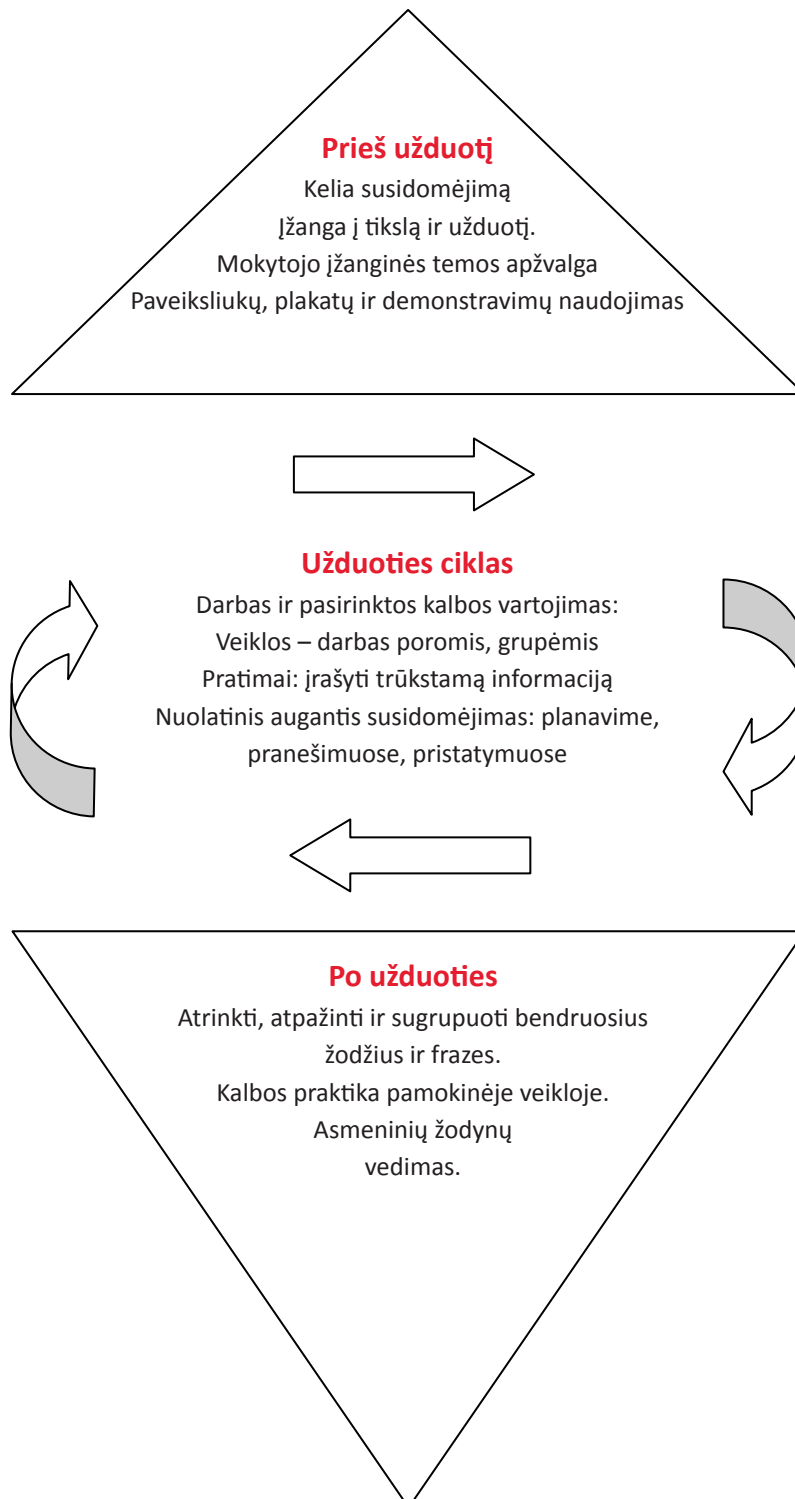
Prieš užduotį
Kelia susidomėjimą
Įžanga į tikslą ir užduotį.
Mokytojo įžanginės temos apžvalga
Paveiksliukų, plakatų ir demonstravimų naudojimas

Užduoties ciklas
Darbas ir pasirinktos kalbos vartojimas:
Veiklos – darbas poromis, grupėmis
Pratimai: įrašyti trūkstamą informaciją
Nuolatinis augantis susidomėjimas: planavime, pranešimuose, pristatymuose

Po užduoties
Atrinkti, atpažinti ir sugrupuoti bendruosius žodžius ir frazes.
Kalbos praktika pamokinėje veikloje.
Asmeninių žodynų vedimas.